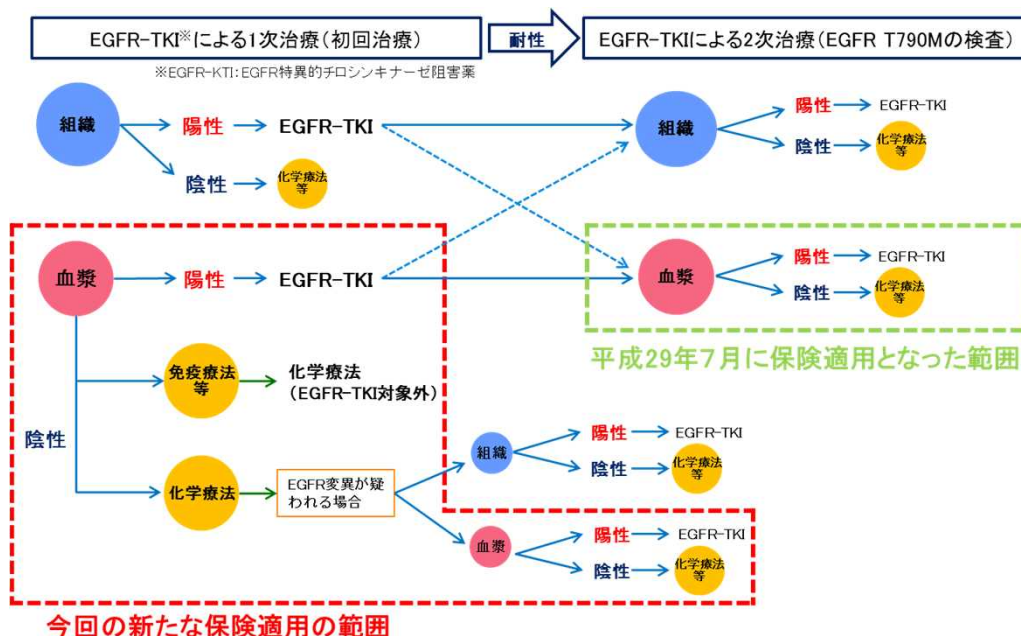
EGFR-TKI※による1次治療（初回治療）

耐性

EGFR-TKIによる2次治療（EGFR T790Mの検査）

※EGFR-KTI：EGFR特異的チロシンキナーゼ阻害薬

組織
陽性
EGFR-TKI
陰性
化学療法等

組織
陽性
EGFR-TKI
陰性
化学療法等

血漿
陽性
EGFR-TKI

血漿
陽性
EGFR-TKI
陰性
化学療法等

平成29年7月に保険適用となった範囲

陰性

免疫療法等
化学療法
（EGFR-TKI対象外）

化学療法
EGFR変異が疑われる場合

組織
陽性
EGFR-TKI
陰性
化学療法等

血漿
陽性
EGFR-TKI
陰性
化学療法等

今回の新たな保険適用の範囲